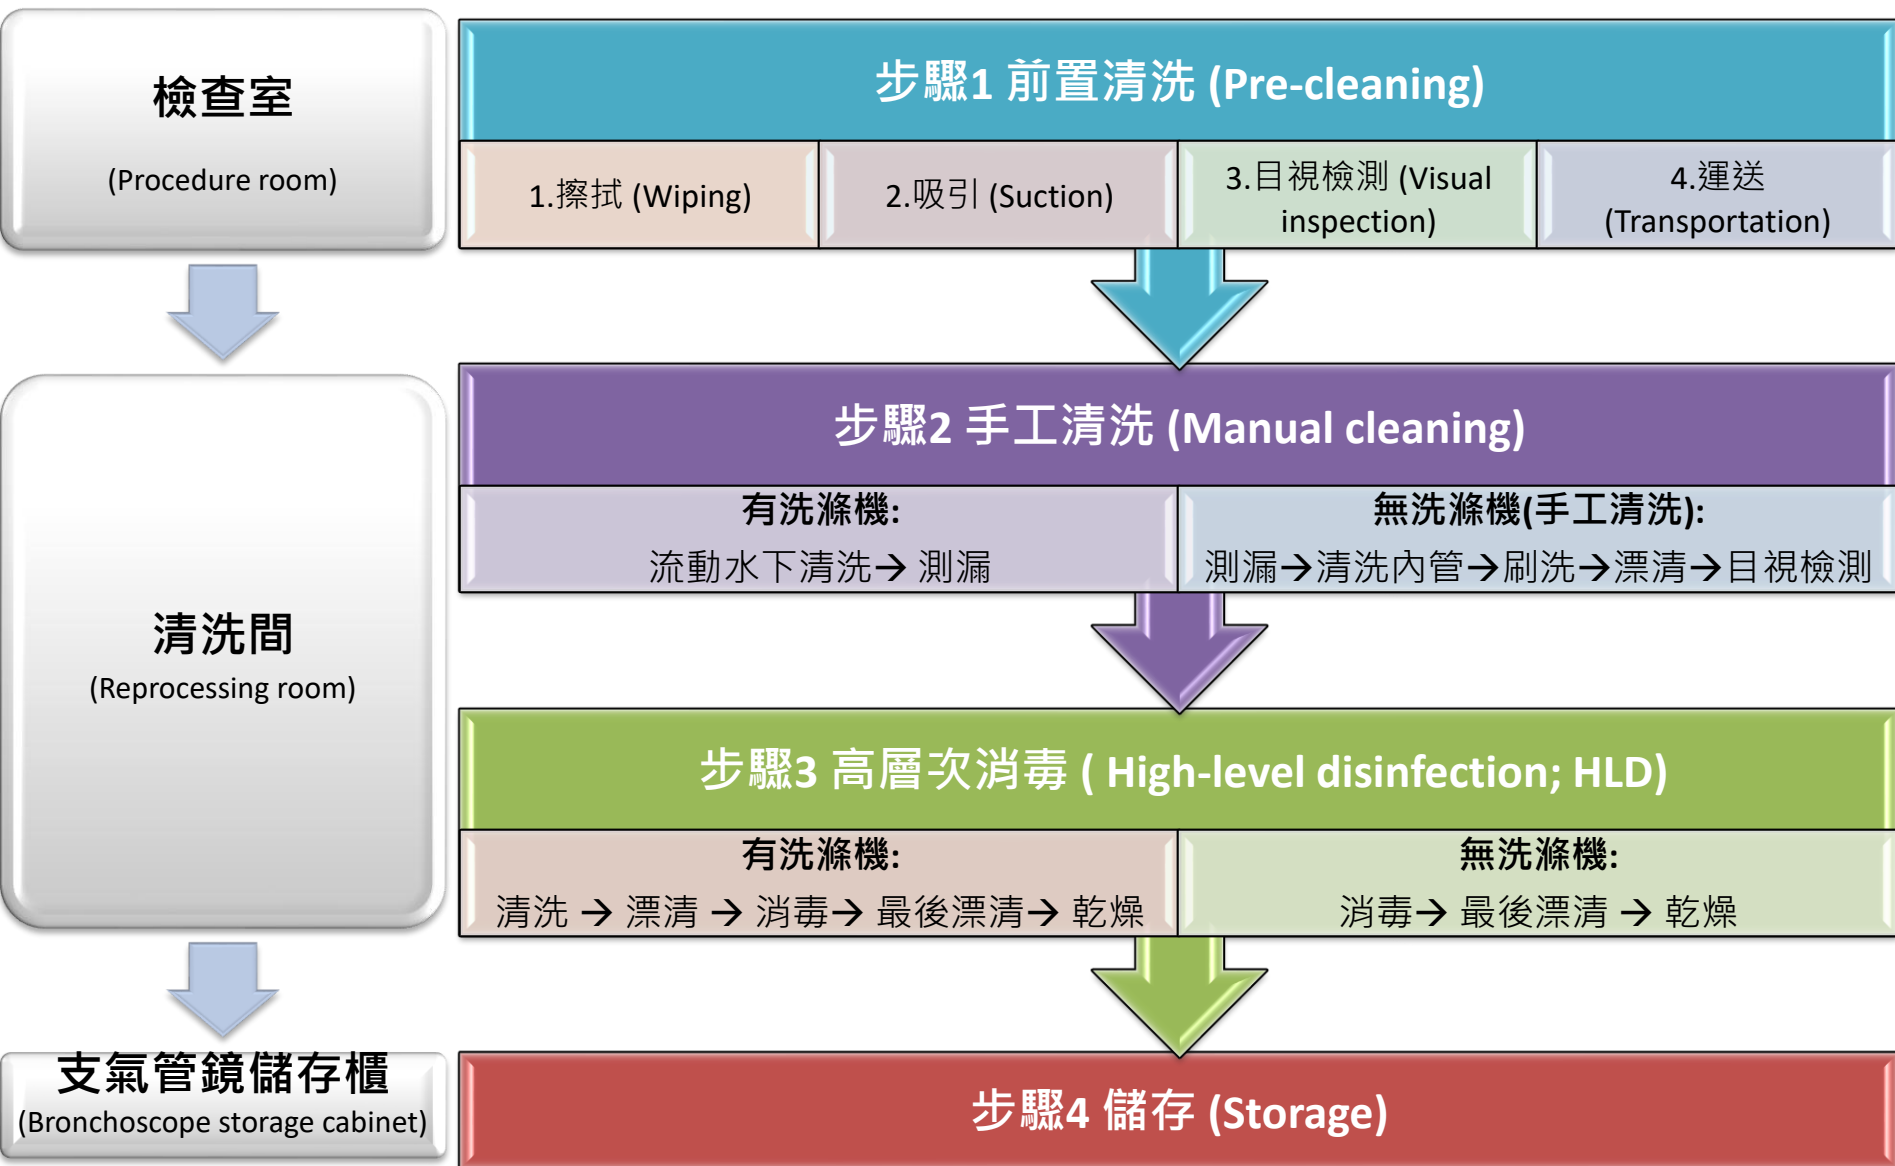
檢查室
(Procedure room)

步驟1 前置清洗 (Pre-cleaning)

| 1.擦拭 (Wiping) | 2.吸引 (Suction) | 3.目視檢測 (Visual inspection) | 4.運送 (Transportation) |
|---|---|---|---|

清洗間
(Reprocessing room)

步驟2 手工清洗 (Manual cleaning)

| 有洗滌機: 流動水下清洗→ 測漏 | 無洗滌機(手工清洗): 測漏→清洗內管→刷洗→漂清→目視檢測 |
|---|---|

步驟3 高層次消毒 ( High-level disinfection; HLD)

| 有洗滌機: 清洗 → 漂清 → 消毒→ 最後漂清→ 乾燥 | 無洗滌機: 消毒→ 最後漂清 → 乾燥 |
|---|---|

支氣管鏡儲存櫃
(Bronchoscope storage cabinet)

步驟4 儲存 (Storage)